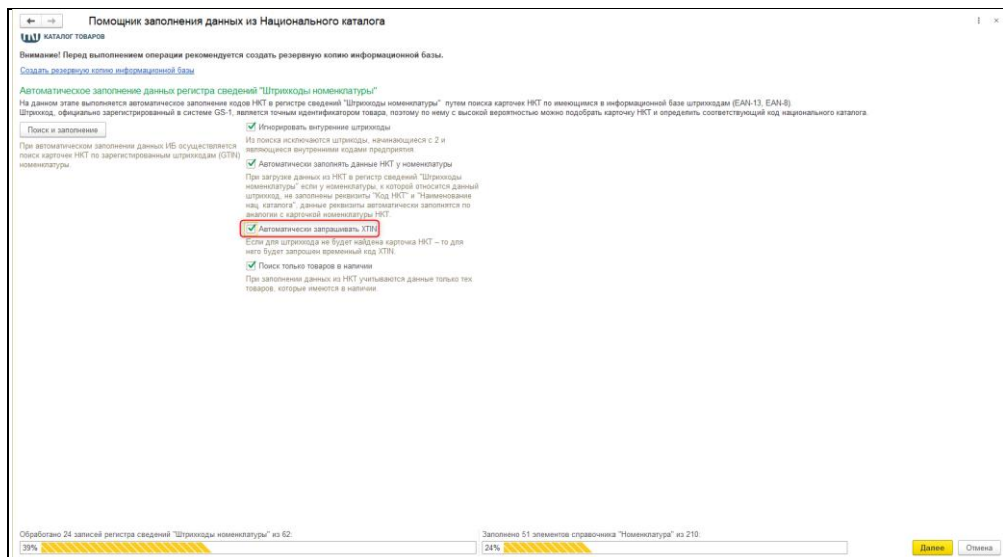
Помощник заполнения данных из Национального каталога

КАТАЛОГ ТОВАРОВ

Внимание! Перед выполнением операции рекомендуется создать резервную копию информационной базы.

Создать резервную копию информационной базы

Автоматическое заполнение данных регистра сведений "Штрихкоды номенклатуры"

На данном этапе выполняется автоматическое заполнение кодов НКТ в регистре сведений "Штрихкоды номенклатуры" путем поиска карточек НКТ по имеющимся в информационной базе штрихкодам (EAN-13, EAN-8). Штрихкод, официально зарегистрированный в системе GS-1, является точным идентификатором товара, поэтому по нему с высокой вероятностью можно подобрать карточку НКТ и определить соответствующий код национального каталога.

Поиск и заполнение

При автоматическом заполнении данных ИБ осуществляется поиск карточек НКТ по зарегистрированным штрихкодам (GTIN) номенклатуры.

Игнорировать внутренние штрихкоды

Из поиска исключаются штрихкоды, начинающиеся с 2 и являющиеся внутренними кодами предприятия.

Автоматически заполнять данные НКТ у номенклатуры

При загрузке данных из НКТ в регистр сведений "Штрихкоды номенклатуры" если у номенклатуры, к которой относится данный штрихкод, не заполнены реквизиты "Код НКТ" и "Наименование нац. каталога", данные реквизиты автоматически заполнятся по аналогии с карточкой номенклатуры НКТ.

Автоматически запрашивать XTIN

Если для штрихкода не будет найдена карточка НКТ – то для него будет запрошен временный код XTIN.

Поиск только товаров в наличии

При заполнении данных из НКТ учитываются данные только тех товаров, которые имеются в наличии.

Обработано 24 записей регистра сведений "Штрихкоды номенклатуры" из 62:

39%

Заполнено 51 элементов справочника "Номенклатура" из 210:

24%

Далее

Отмена